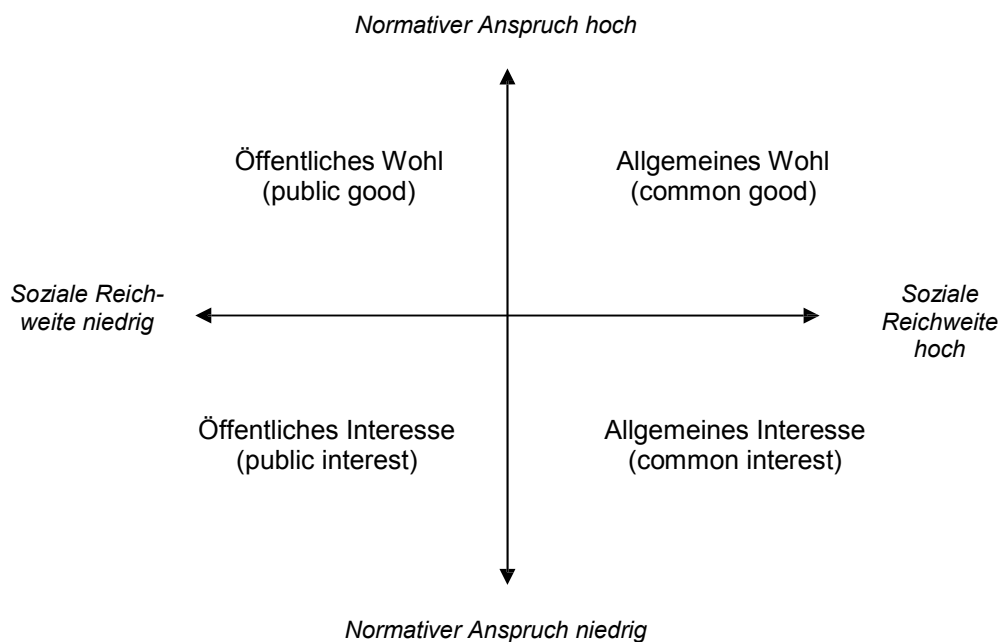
Normativer Anspruch hoch

Öffentliches Wohl (public good)

Allgemeines Wohl (common good)

Soziale Reichweite niedrig

Soziale Reichweite hoch

Öffentliches Interesse (public interest)

Allgemeines Interesse (common interest)

Normativer Anspruch niedrig